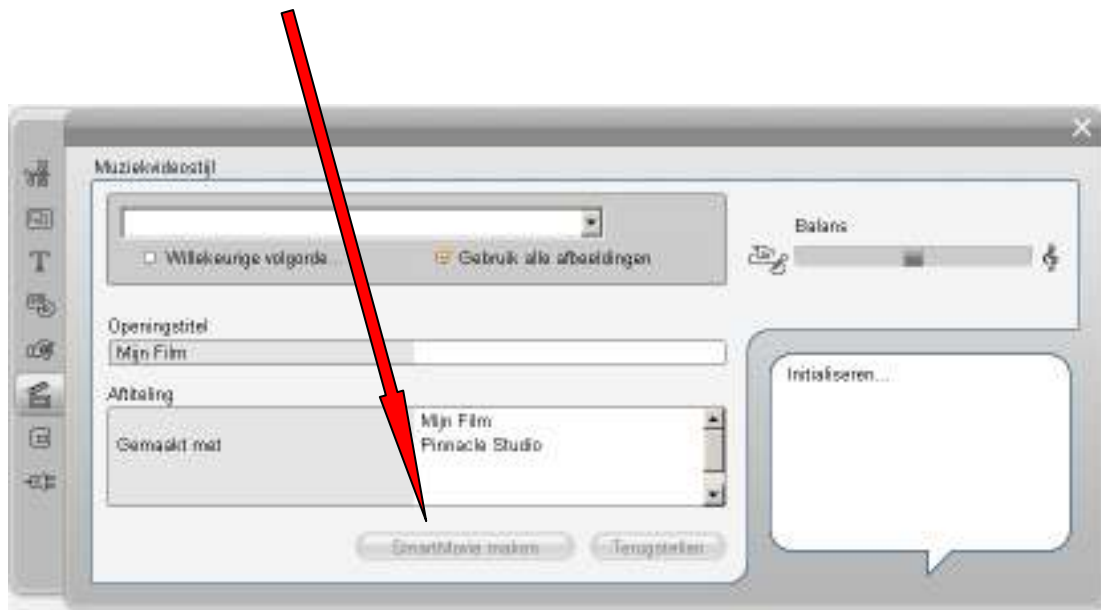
Muziekvideostijl

Willekeurige volgorde

Gebruik alle afbeeldingen

Balans

Openingstitel

Mijn Film

Aftiteling

Gemaakt met

Mijn Film
Pinnacle Studio

Initialiseren...

SmartMovie maken

Terugstellen